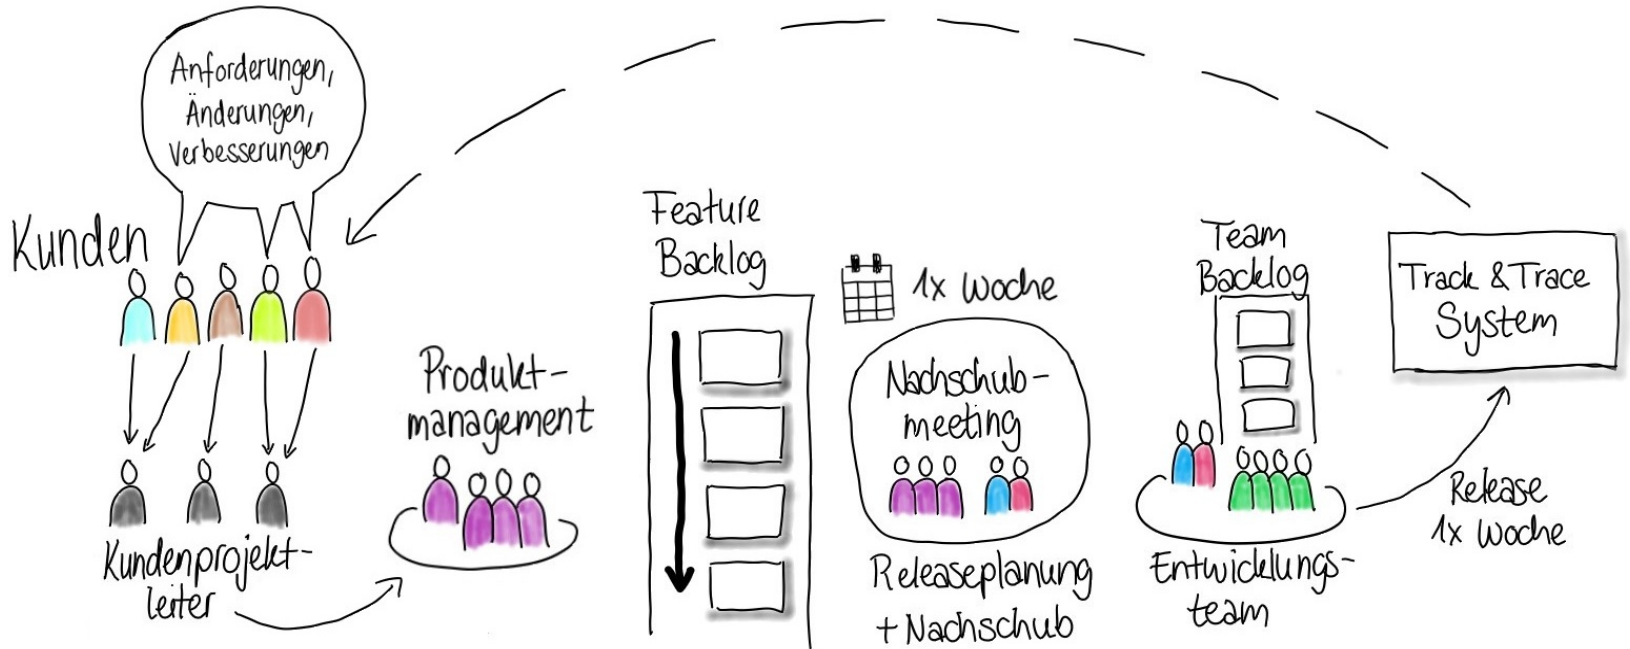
Anforderungen, Änderungen, Verbesserungen

Kunden

Kundenprojektleiter

Produktmanagement

Feature Backlog

1x Woche

Nachschubmeeting

Releaseplanung + Nachschub

Team Backlog

Entwicklungsteam

Track & Trace System

Release 1x Woche